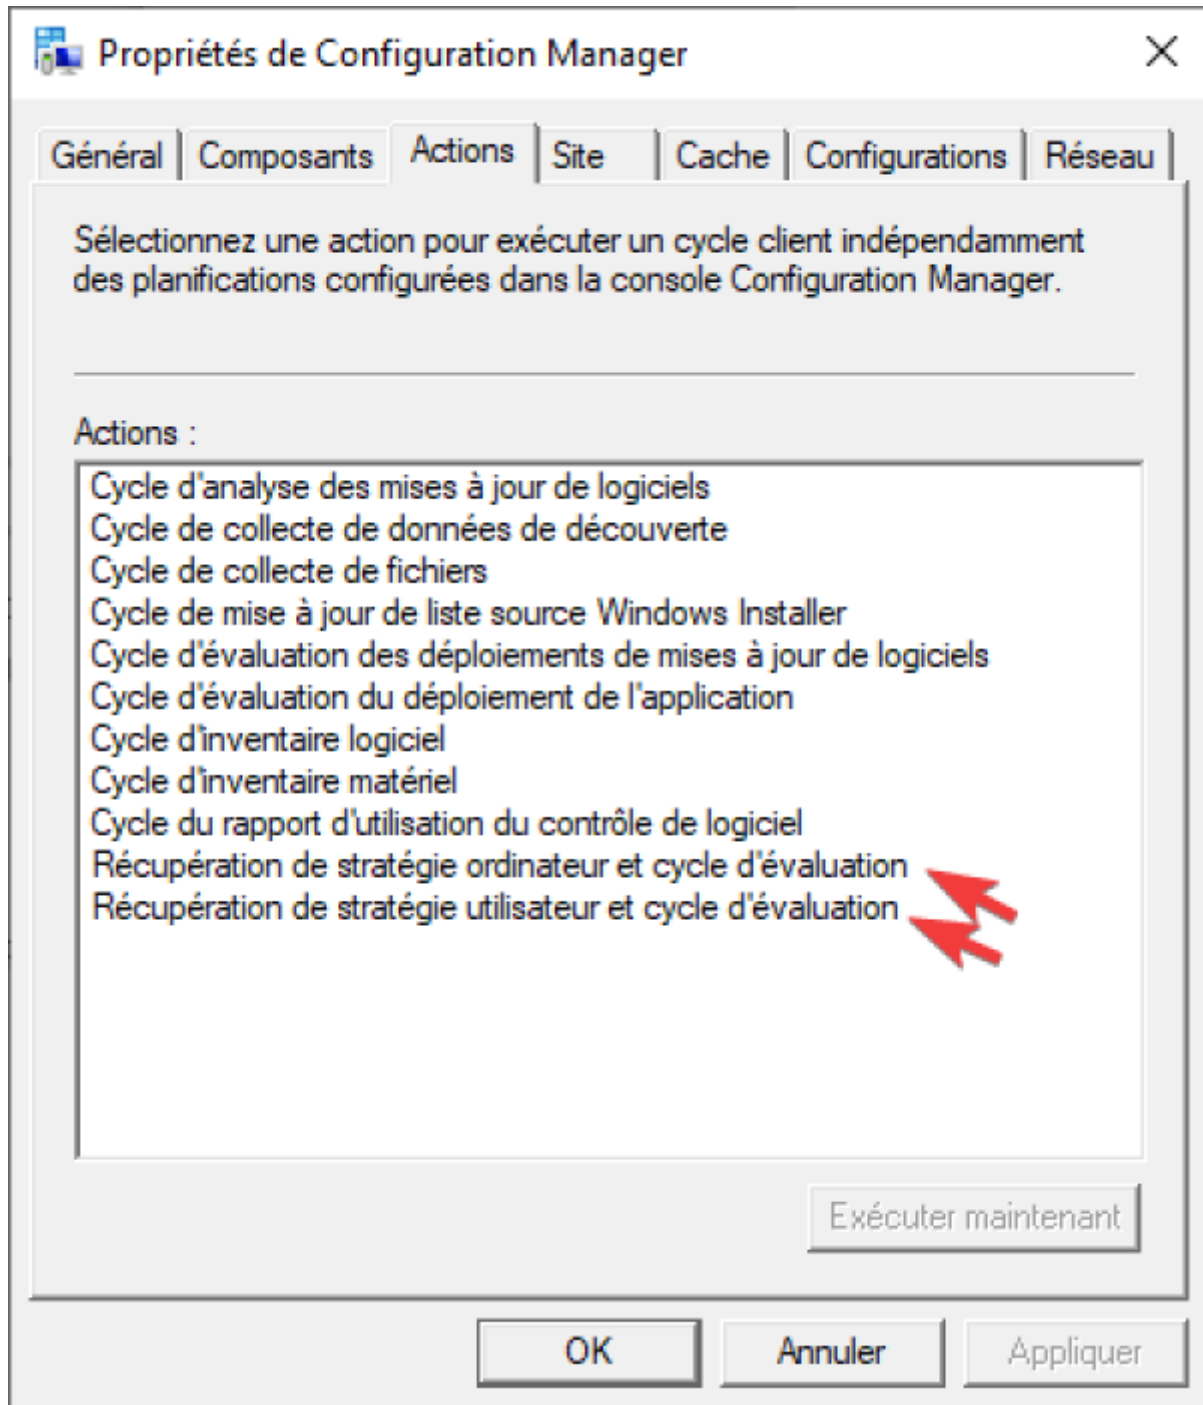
Propriétés de Configuration Manager

Général | Composants | Actions | Site | Cache | Configurations | Réseau

Sélectionnez une action pour exécuter un cycle client indépendamment des planifications configurées dans la console Configuration Manager.

Actions :

Cycle d'analyse des mises à jour de logiciels
Cycle de collecte de données de découverte
Cycle de collecte de fichiers
Cycle de mise à jour de liste source Windows Installer
Cycle d'évaluation des déploiements de mises à jour de logiciels
Cycle d'évaluation du déploiement de l'application
Cycle d'inventaire logiciel
Cycle d'inventaire matériel
Cycle du rapport d'utilisation du contrôle de logiciel
Récupération de stratégie ordinateur et cycle d'évaluation
Récupération de stratégie utilisateur et cycle d'évaluation

Exécuter maintenant

OK | Annuler | Appliquer